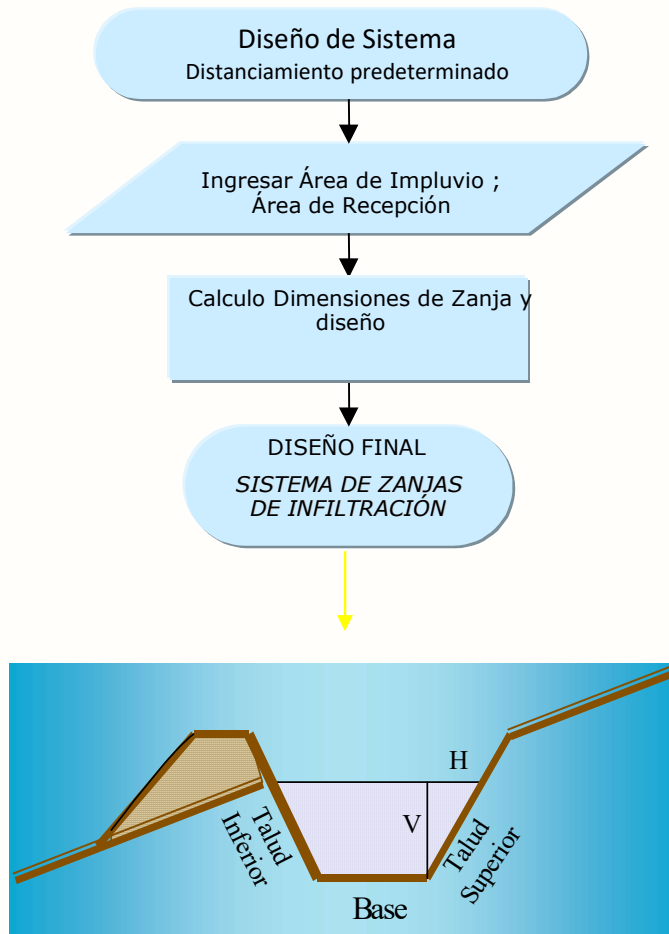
Diseño de Sistema
Distanciamiento predeterminado

Ingresar Área de Impluvio ;
Área de Recepción

Calculo Dimensiones de Zanja y diseño

DISEÑO FINAL
SISTEMA DE ZANJAS DE INFILTRACIÓN

H
V
Talud Inferior
Talud Superior
Base